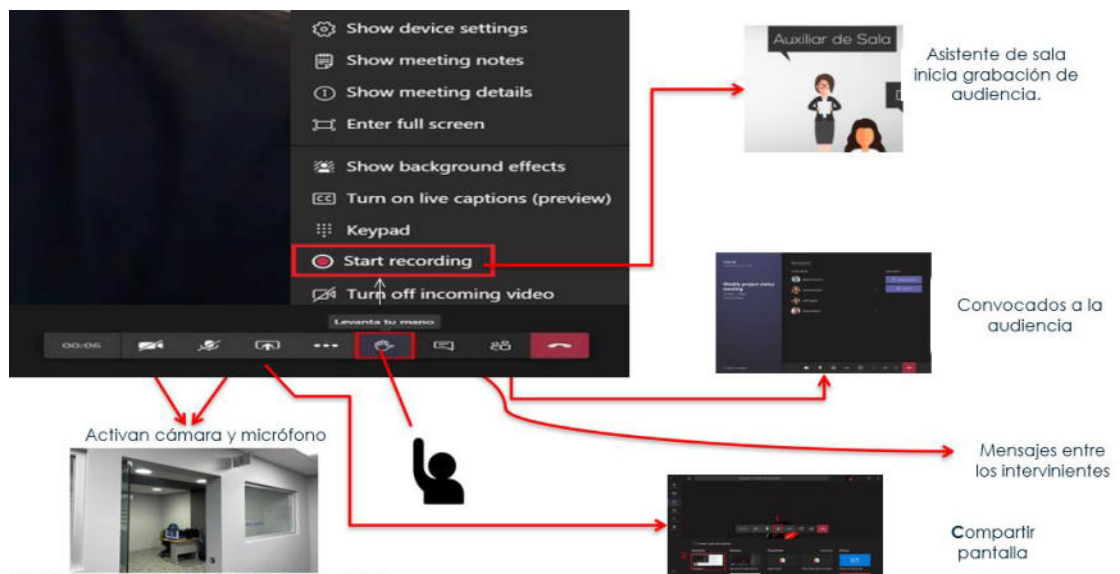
Show device settings
Show meeting notes
Show meeting details
Enter full screen
Show background effects
Turn on live captions (preview)
Keypad
Start recording
Turn off incoming video

Levanta tu mano

00:06

Auxiliar de Sala

Asistente de sala inicia grabación de audiencia.

Convocados a la audiencia

Activan cámara y micrófono

Mensajes entre los intervinientes

Compartir pantalla